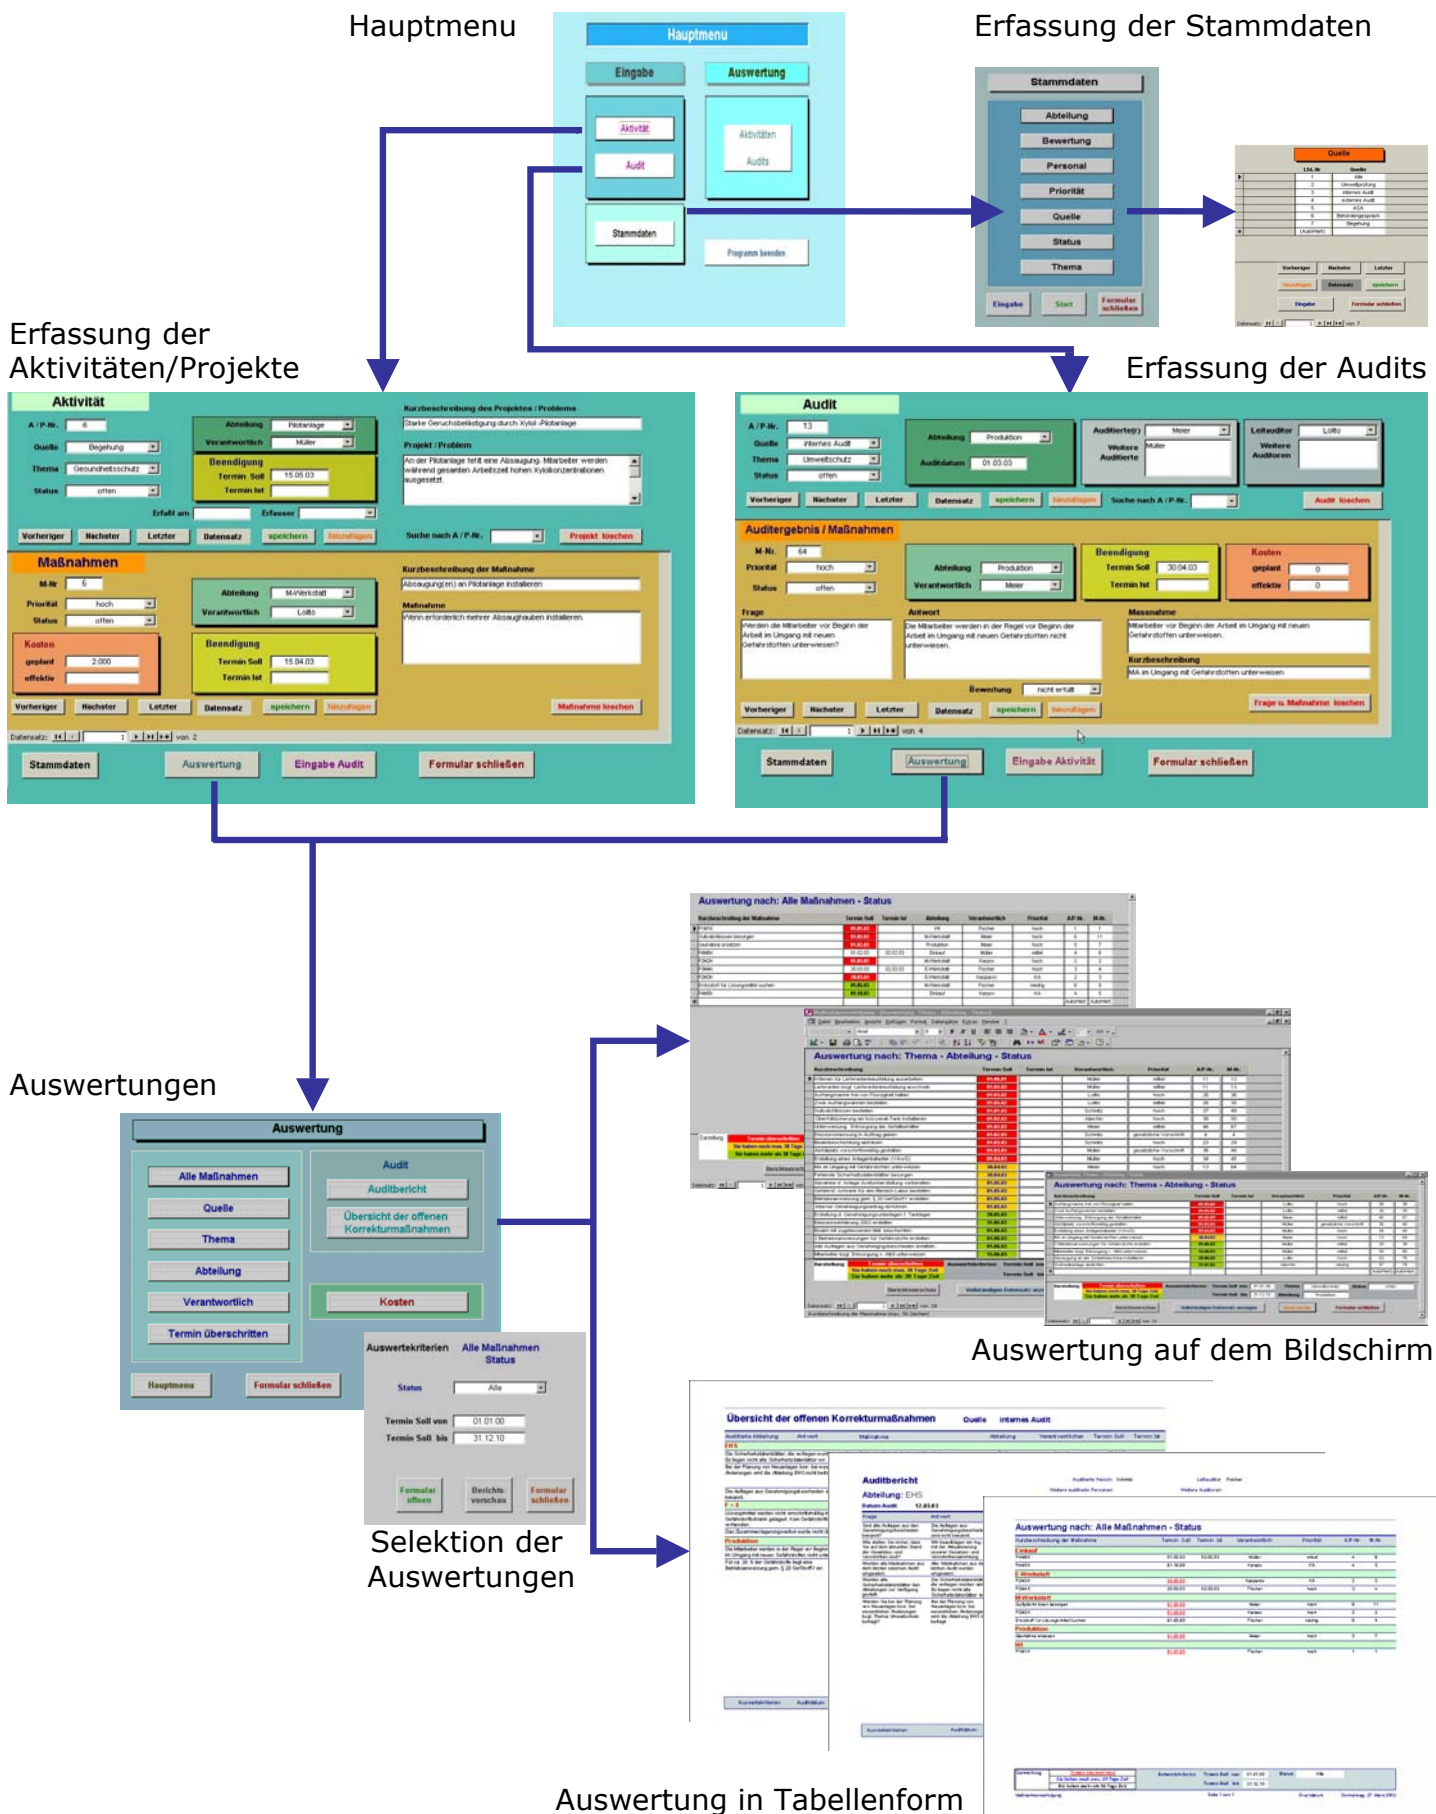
Hauptmenu

Hauptmenu
Eingabe
Auswertung
Aktivität
Audit
Aktivitäten
Audits
Stammdaten
Programm beenden

Erfassung der Stammdaten

Stammdaten
Abteilung
Bewertung
Personal
Priorität
Quelle
Status
Thema
Eingabe
Start
Formular schließen

Quelle

Erfassung der Aktivitäten/Projekte

Aktivität
A / P-Nr. 6
Quelle Begehung
Thema Gesundheitsschutz
Status offen
Abteilung Pilotanlage
Verantwortlich Müller
Beendigung
Termin Soll 15.05.03
Termin Ist
Erfaßt am
Erfasser
Kurzbeschreibung des Projektes / Problems
Starke Geruchsbelästigung durch Xylol -Pilotanlage
Projekt / Problem
Vorheriger
Nächster
Letzter
Datensatz
speichern
hinzufügen
Suche nach A / P-Nr.
Projekt löschen
Maßnahmen
M-Nr 5
Priorität hoch
Status offen
Abteilung M-Werkstatt
Verantwortlich Lotto
Kurzbeschreibung der Maßnahme
Absaugung(en) an Pilotanlage installieren
Maßnahme
Wenn erforderlich mehrer Absaughauben installieren.
Kosten
geplant 2.000
effektiv
Beendigung
Termin Soll 15.04.03
Termin Ist
Vorheriger
Nächster
Letzter
Datensatz
speichern
hinzufügen
Maßnahme löschen
Datensatz: 1 von 2
Stammdaten
Auswertung
Eingabe Audit
Formular schließen

Erfassung der Audits

Audit
A / P-Nr. 13
Quelle internes Audit
Thema Umweltschutz
Status offen
Abteilung Produktion
Auditdatum 01.03.03
Auditierte(r) Meier
Weitere Auditierte Müller
Leitauditor Lotto
Weitere Auditoren
Vorheriger
Nächster
Letzter
Datensatz
speichern
hinzufügen
Suche nach A / P-Nr.
Audit löschen
Auditergebnis / Maßnahmen
M-Nr. 64
Priorität hoch
Status offen
Abteilung Produktion
Verantwortlich Meier
Beendigung
Termin Soll 30.04.03
Termin Ist
Kosten
geplant 0
effektiv 0
Frage
Werden die Mitarbeiter vor Beginn der Arbeit im Umgang mit neuen Gefahrstoffen unterwiesen?
Antwort
Die Mitarbeiter werden in der Regel vor Beginn der Arbeit im Umgang mit neuen Gefahrstoffen nicht unterwiesen.
Massnahme
Mitarbeiter vor Beginn der Arbeit im Umgang mit neuen Gefahrstoffen unterweisen.
Kurzbeschreibung
MA im Umgang mit Gefahrstoffen unterweisen
Bewertung nicht erfüllt
Vorheriger
Nächster
Letzter
Datensatz
speichern
hinzufügen
Frage u. Maßnahme löschen
Datensatz: 1 von 4
Stammdaten
Auswertung
Eingabe Aktivität
Formular schließen

Auswertungen

Auswertung
Alle Maßnahmen
Quelle
Thema
Abteilung
Verantwortlich
Termin überschritten
Audit
Auditbericht
Übersicht der offenen Korrekturmaßnahmen
Kosten
Hauptmenu
Formular schließen

Auswertekriterien Alle Maßnahmen Status
Status Alle
Termin Soll von 01.01.00
Termin Soll bis 31.12.10
Formular öffnen
Berichtsvorschau
Formular schließen

Selektion der Auswertungen

Auswertung nach: Alle Maßnahmen - Status
Auswertung nach: Thema - Abteilung - Status
Auswertung nach: Thema - Abteilung - Status

Auswertung auf dem Bildschirm

Übersicht der offenen Korrekturmaßnahmen
Quelle internes Audit
Auditbericht
Abteilung: EHS
Auswertung nach: Alle Maßnahmen - Status

Auswertung in Tabellenform